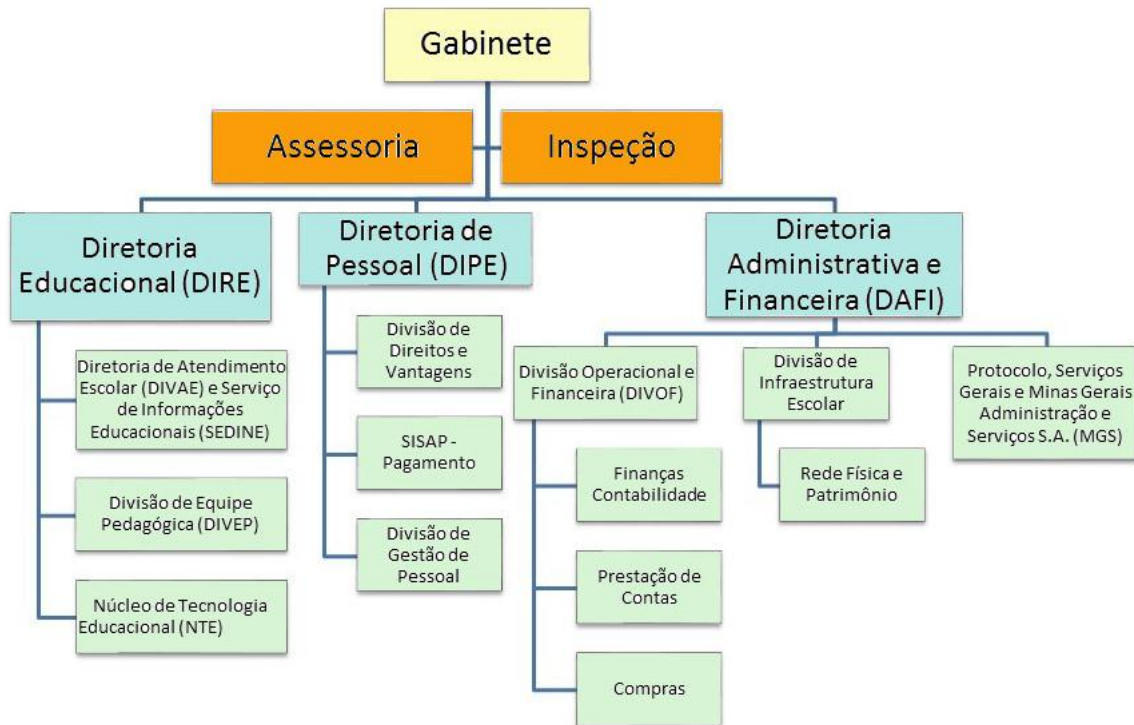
Gabinete

Assessoria

Inspeção

Diretoria Educacional (DIRE)

Diretoria de Atendimento Escolar (DIVAE) e Serviço de Informações Educacionais (SEDINE)

Divisão de Equipe Pedagógica (DIVEP)

Núcleo de Tecnologia Educacional (NTE)

Diretoria de Pessoal (DIPE)

Divisão de Direitos e Vantagens

SISAP - Pagamento

Divisão de Gestão de Pessoal

Diretoria Administrativa e Financeira (DAFI)

Divisão Operacional e Financeira (DIVOF)

Finanças Contabilidade

Prestação de Contas

Compras

Divisão de Infraestrutura Escolar

Rede Física e Patrimônio

Protocolo, Serviços Gerais e Minas Gerais Administração e Serviços S.A. (MGS)